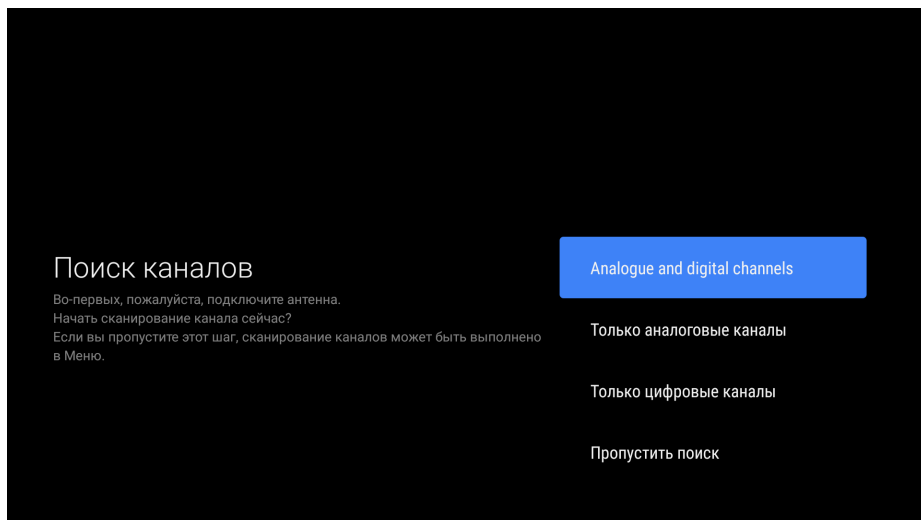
Поиск каналов

Во-первых, пожалуйста, подключите антенна.
Начать сканирование канала сейчас?
Если вы пропустите этот шаг, сканирование каналов может быть выполнено в Меню.

Analogue and digital channels

Только аналоговые каналы

Только цифровые каналы

Пропустить поиск